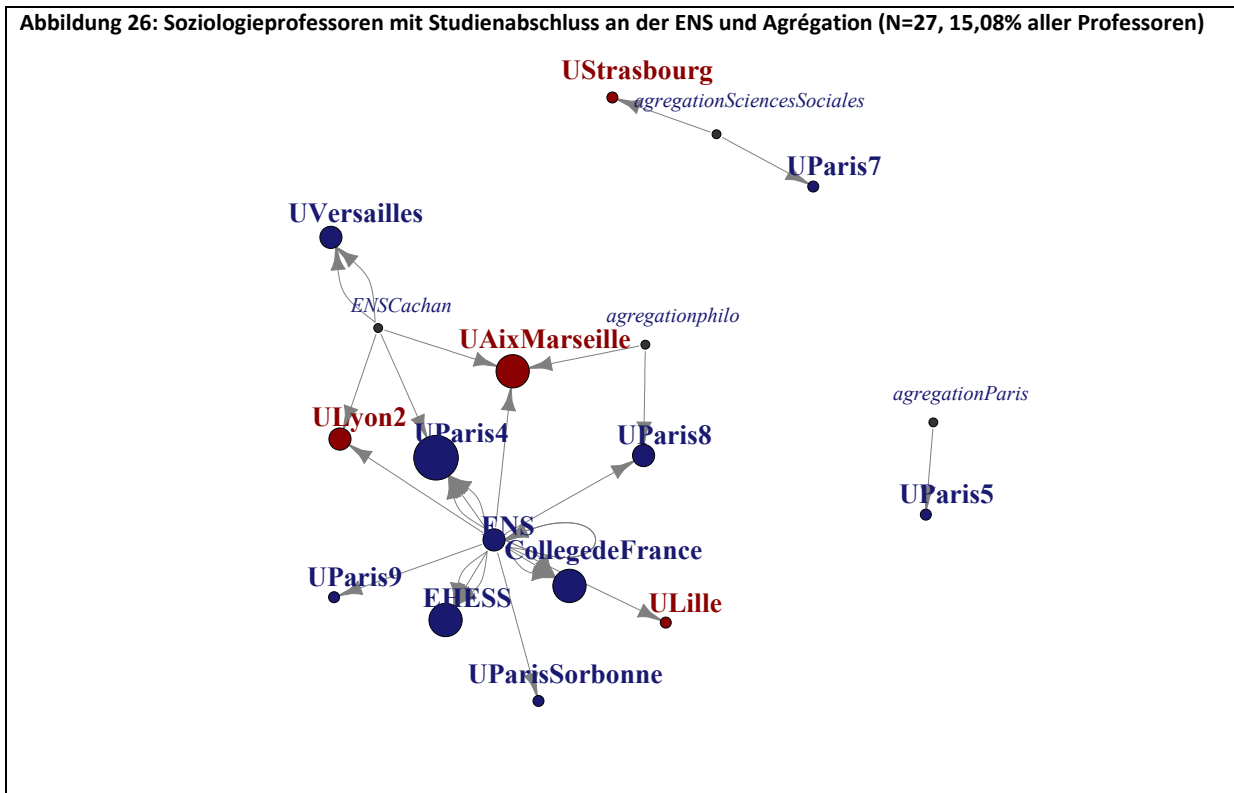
Abbildung 26: Soziologieprofessoren mit Studienabschluss an der ENS und Agrégation (N=27, 15,08% aller Professoren)

UStrasbourg
agregationSciencesSociales
UParis7
UVersailles
ENSCachan
agregationphilo
UAixMarseille
agregationParis
ULyon2
UParis4
UParis8
UParis5
ENS
CollegedeFrance
UParis9
EHESS
ULille
UParisSorbonne